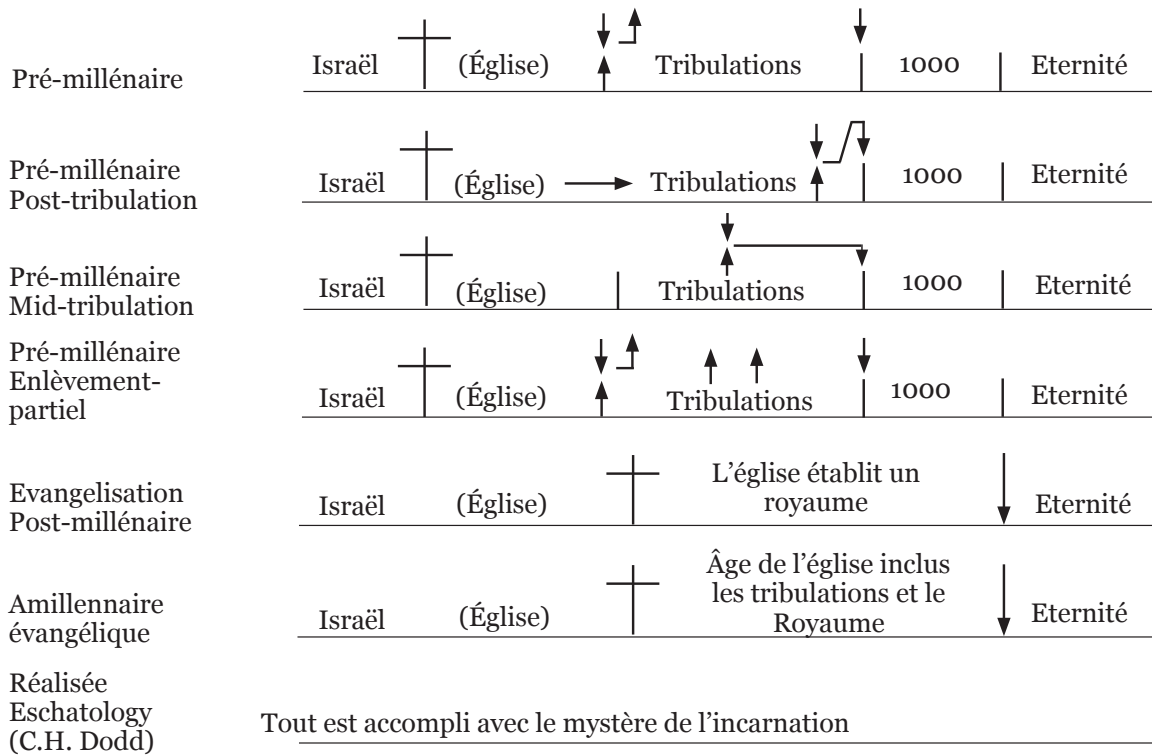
Pré-millénaire

Israël (Église) Tribulations 1000 Eternité

Pré-millénaire Post-tribulation

Israël (Église) Tribulations 1000 Eternité

Pré-millénaire Mid-tribulation

Israël (Église) Tribulations 1000 Eternité

Pré-millénaire Enlèvement-partiel

Israël (Église) Tribulations 1000 Eternité

Evangelisation Post-millénaire

Israël (Église) L'église établit un royaume Eternité

Amillennaire évangélique

Israël (Église) Âge de l'église inclus les tribulations et le Royaume Eternité

Réalisée Eschatology (C.H. Dodd)

Tout est accompli avec le mystère de l'incarnation